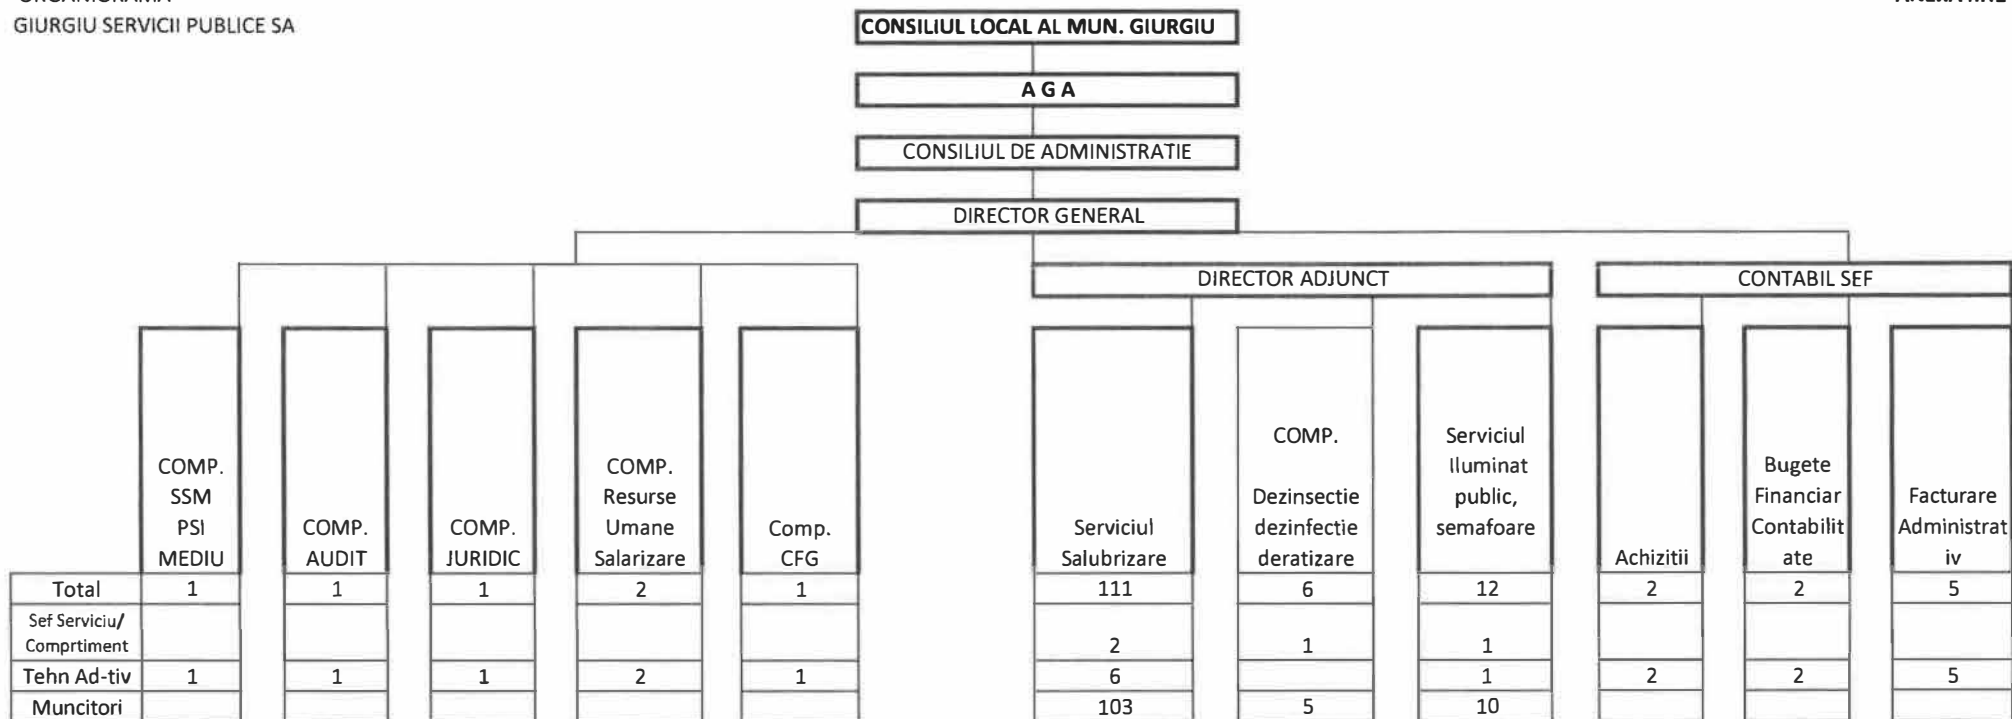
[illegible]
GIURGIU SERVICII PUBLICE SA

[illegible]

CONSILIUL LOCAL AL MUN. GIURGIU

A G A

CONSILIUL DE ADMINISTRATIE

DIRECTOR GENERAL

DIRECTOR ADJUNCT

CONTABIL SEF

| | COMP. SSM PSI MEDIU | COMP. AUDIT | COMP. JURIDIC | COMP. Resurse Umane Salarizare | Comp. CFG | Serviciul Salubrizare | COMP. Dezinsectie dezinfectie deratizare | Serviciul Iluminat public, semafoare | Achizitii | Bugete Financiar Contabilitate | Facturare Administrativ |
|---|---|---|---|---|---|---|---|---|---|---|---|
| Total | 1 | 1 | 1 | 2 | 1 | 111 | 6 | 12 | 2 | 2 | 5 |
| Sef Serviciu/ Comprtiment | | | | | | 2 | 1 | 1 | | | |
| Tehn Ad-tiv | 1 | 1 | 1 | 2 | 1 | 6 | | 1 | 2 | 2 | 5 |
| Muncitori | | | | | | 103 | 5 | 10 | | | |